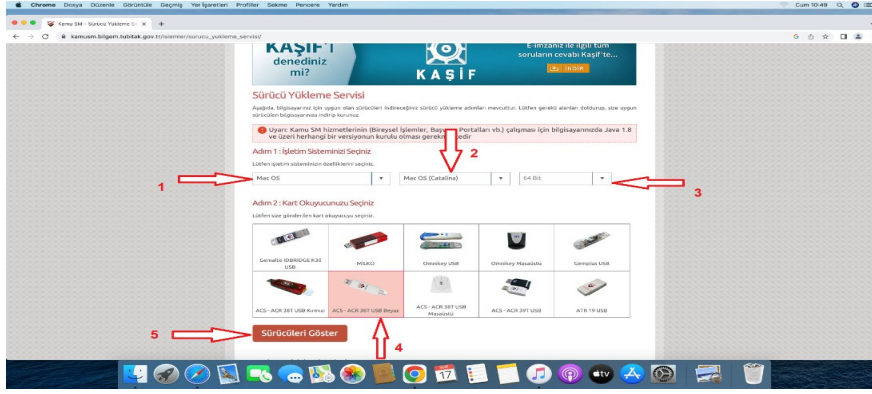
Chrome Dosya Düzenle Görüntüle Geçmiş Yer İşaretleri Profiller Sekme Pencere Yardım

Cum 10:49

Kamu SM - Sürücü Yükleme S

kamusm.bilgem.tubitak.gov.tr/islemler/surucu_yukleme_servisi/

KAŞİF'i denediniz mi?

KAŞİF

E-imzanız ile ilgili tüm sorularin cevabı Kaşif'te...

İNDİR

Sürücü Yükleme Servisi

Aşağıda, bilgisayarınız için uygun olan sürücüleri indireceğiniz sürücü yükleme adımları mevcuttur. Lütfen gerekli alanları doldurup, size uygun sürücüleri bilgisayarınıza indirip kurunuz.

Uyarı: Kamu SM hizmetlerinin (Bireysel İşlemler, Başvuru Portalları vb.) çalışması için bilgisayarınızda Java 1.8 ve üzeri herhangi bir versiyonun kurulu olması gerekmektedir

Adım 1 : İşletim Sisteminizi Seçiniz

Lütfen işletim sisteminizin özelliklerini seçiniz.

Mac OS

Mac OS (Catalina)

64 Bit

1

2

3

Adım 2 : Kart Okuyucunuzu Seçiniz

Lütfen size gönderilen kart okuyucuyu seçiniz.

Gemalto IDBRIDGE K30 USB

MİLKO

Omnikey USB

Omnikey Masaüstü

Gemplus USB

ACS - ACR 38T USB Kırmızı

ACS - ACR 38T USB Beyaz

ACS - ACR 38T USB Masaüstü

ACS - ACR 39T USB

ATR 19 USB

5

Sürücüleri Göster

4

17